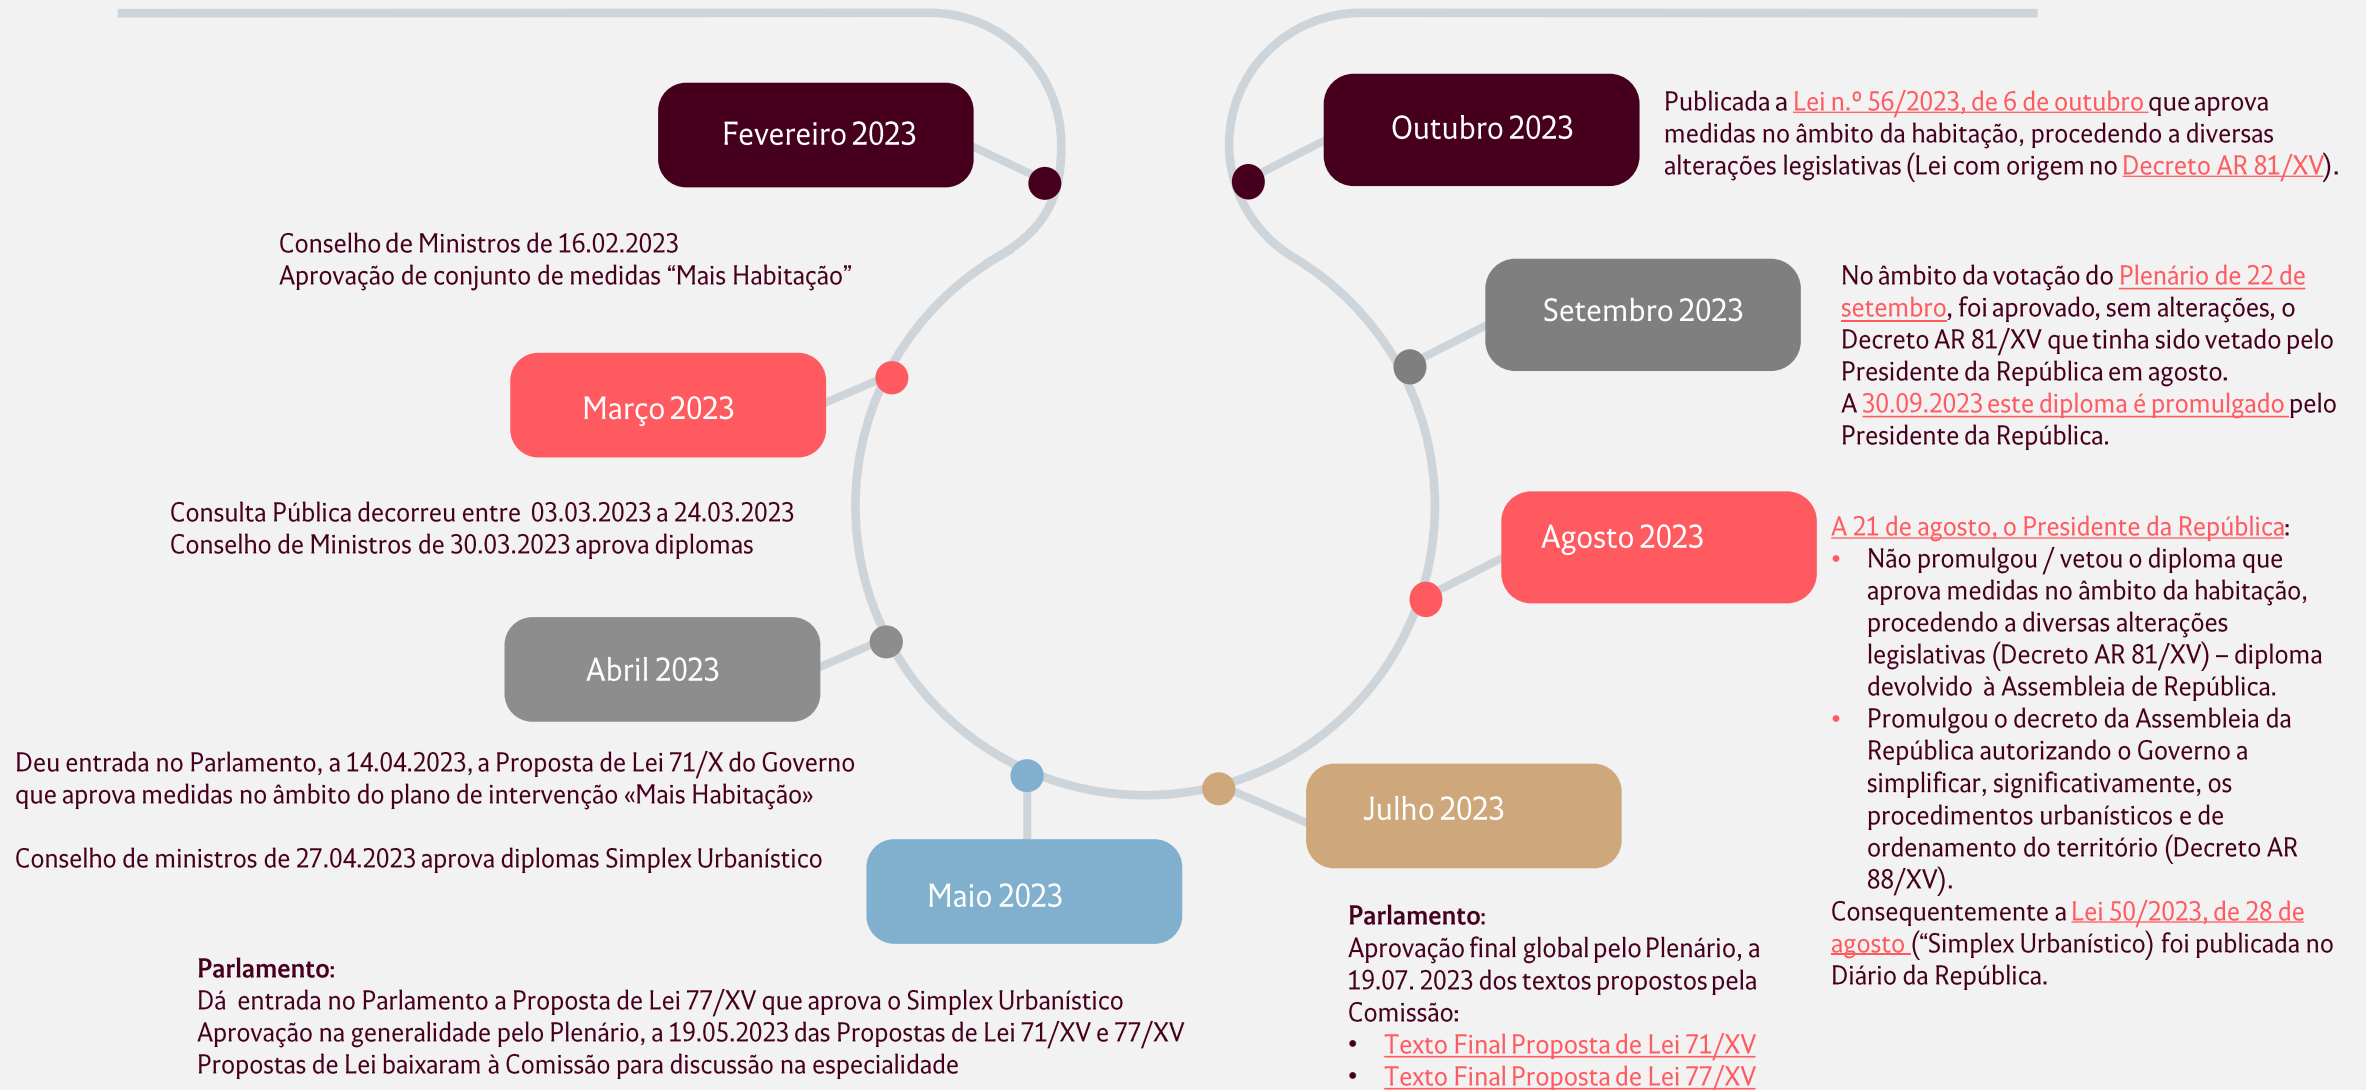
Fevereiro 2023

Conselho de Ministros de 16.02.2023
Aprovação de conjunto de medidas "Mais Habitação"

Março 2023

Consulta Pública decorreu entre 03.03.2023 a 24.03.2023
Conselho de Ministros de 30.03.2023 aprova diplomas

Abril 2023

Deu entrada no Parlamento, a 14.04.2023, a Proposta de Lei 71/X do Governo que aprova medidas no âmbito do plano de intervenção «Mais Habitação»

Conselho de ministros de 27.04.2023 aprova diplomas Simplex Urbanístico

Maio 2023

Parlamento:
Dá entrada no Parlamento a Proposta de Lei 77/XV que aprova o Simplex Urbanístico
Aprovação na generalidade pelo Plenário, a 19.05.2023 das Propostas de Lei 71/XV e 77/XV
Propostas de Lei baixaram à Comissão para discussão na especialidade

Julho 2023

Parlamento:
Aprovação final global pelo Plenário, a 19.07. 2023 dos textos propostos pela Comissão:
• Texto Final Proposta de Lei 71/XV
• Texto Final Proposta de Lei 77/XV

Agosto 2023

A 21 de agosto, o Presidente da República:
• Não promulgou / vetou o diploma que aprova medidas no âmbito da habitação, procedendo a diversas alterações legislativas (Decreto AR 81/XV) – diploma devolvido à Assembleia de República.
• Promulgou o decreto da Assembleia da República autorizando o Governo a simplificar, significativamente, os procedimentos urbanísticos e de ordenamento do território (Decreto AR 88/XV).
Consequentemente a Lei 50/2023, de 28 de agosto ("Simplex Urbanístico) foi publicada no Diário da República.

Setembro 2023

No âmbito da votação do Plenário de 22 de setembro, foi aprovado, sem alterações, o Decreto AR 81/XV que tinha sido vetado pelo Presidente da República em agosto.
A 30.09.2023 este diploma é promulgado pelo Presidente da República.

Outubro 2023

Publicada a Lei n.º 56/2023, de 6 de outubro que aprova medidas no âmbito da habitação, procedendo a diversas alterações legislativas (Lei com origem no Decreto AR 81/XV).